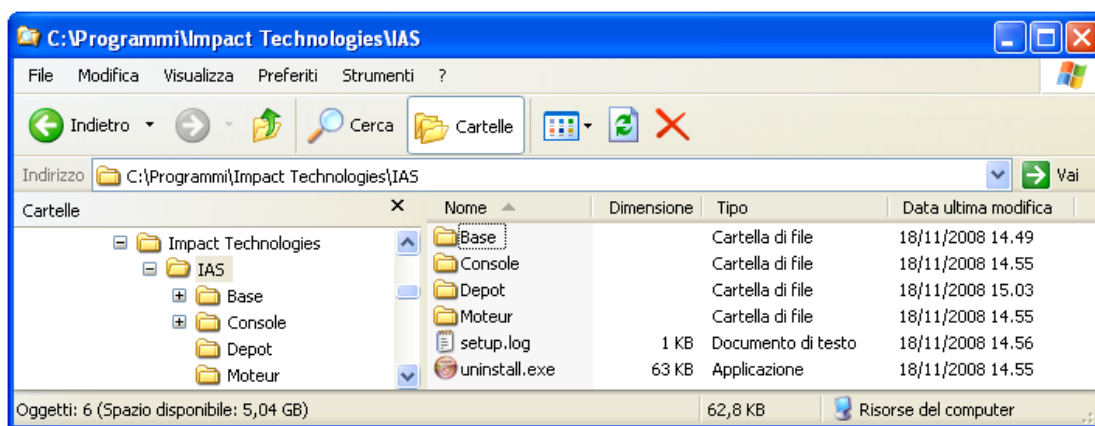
C:\Programmi\Impact Technologies\IAS

File Modifica Visualizza Preferiti Strumenti ?

Indietro Cerca Cartelle

Indirizzo C:\Programmi\Impact Technologies\IAS Vai

Cartelle ×

Impact Technologies
IAS
Base
Console
Depot
Moteur

| Nome | Dimensione | Tipo | Data ultima modifica |
|---|---|---|---|
| Base | | Cartella di file | 18/11/2008 14.49 |
| Console | | Cartella di file | 18/11/2008 14.55 |
| Depot | | Cartella di file | 18/11/2008 15.03 |
| Moteur | | Cartella di file | 18/11/2008 14.55 |
| setup.log | 1 KB | Documento di testo | 18/11/2008 14.56 |
| uninstall.exe | 63 KB | Applicazione | 18/11/2008 14.55 |

Oggetti: 6 (Spazio disponibile: 5,04 GB) 62,8 KB Risorse del computer